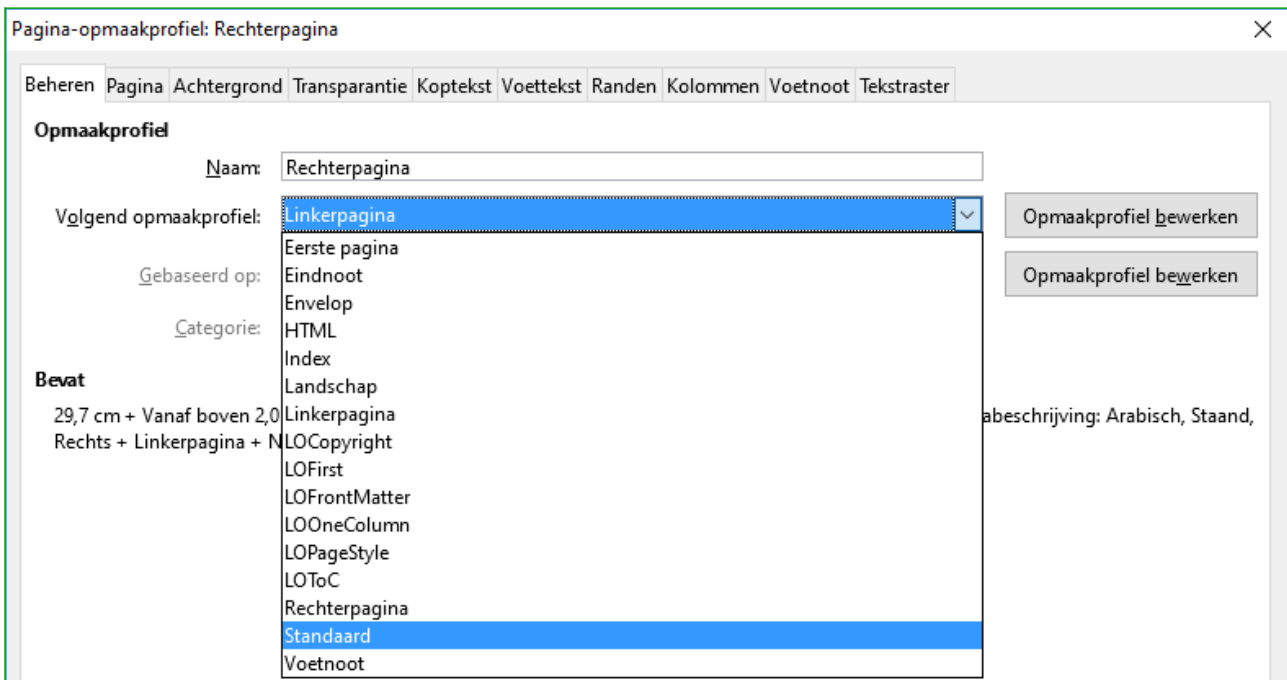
Pagina-opmaakprofiel: Rechterpagina

Beheren Pagina Achtergrond Transparantie Koptekst Voettekst Randen Kolommen Voetnoot Tekstraster

Opmaakprofiel

Naam: Rechterpagina

Volgend opmaakprofiel: Linkerpagina

Opmaakprofiel bewerken

Gebaseerd op:

Opmaakprofiel bewerken

Categorie:

Eerste pagina
Eindnoot
Envelop
HTML
Index
Landschap
Linkerpagina
LOCopyright
LOFirst
LOFrontMatter
LOOneColumn
LOPageStyle
LOToC
Rechterpagina
Standaard
Voetnoot

Bevat

29,7 cm + Vanaf boven 2,0 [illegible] abeschrijving: Arabisch, Staand, Rechts + Linkerpagina + N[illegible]